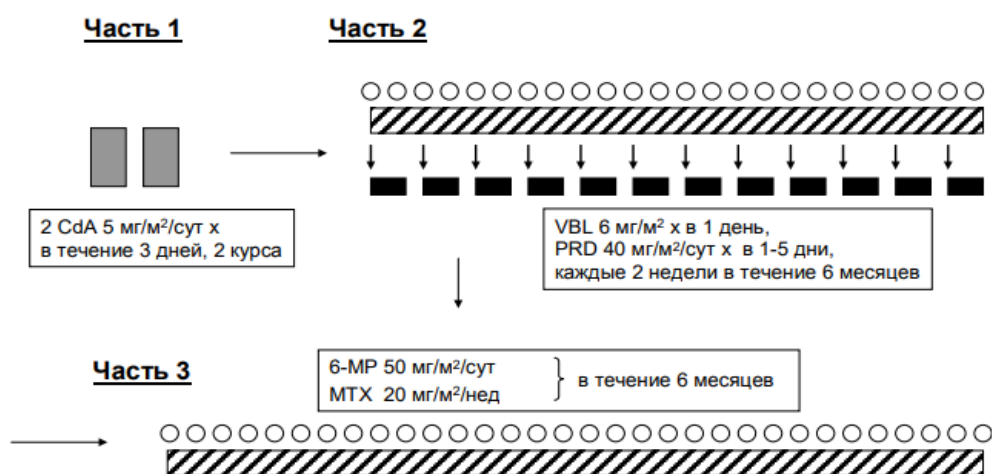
Часть 1

Часть 2

2 CdA 5 мг/м$^2$/сут х в течение 3 дней, 2 курса

VBL 6 мг/м$^2$ х в 1 день, PRD 40 мг/м$^2$/сут х в 1-5 дни, каждые 2 недели в течение 6 месяцев

Часть 3

6-MP 50 мг/м$^2$/сут
MTX 20 мг/м$^2$/нед
в течение 6 месяцев